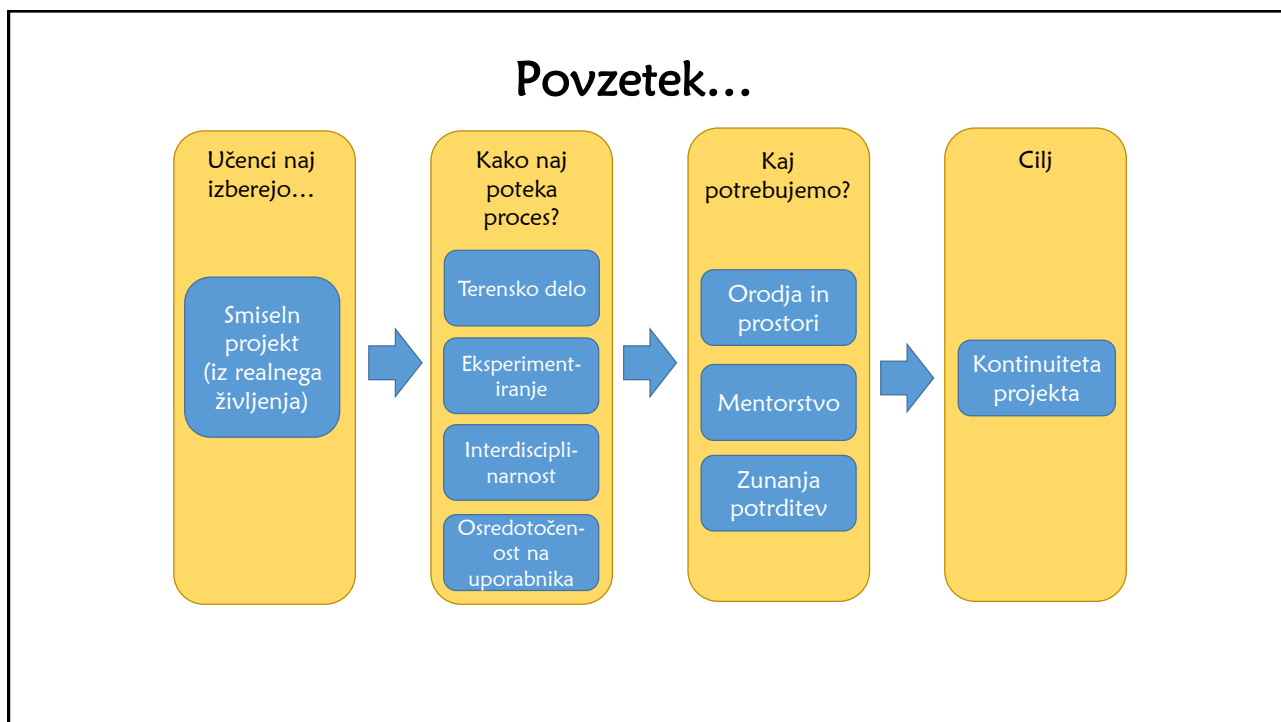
Povzetek…

Učenci naj izberejo…

Smiseln projekt (iz realnega življenja)

Kako naj poteka proces?

Terensko delo

Eksperimentiranje

Interdisciplinarnost

Osredotočenost na uporabnika

Kaj potrebujemo?

Orodja in prostori

Mentorstvo

Zunanja potrditev

Cilj

Kontinuiteta projekta